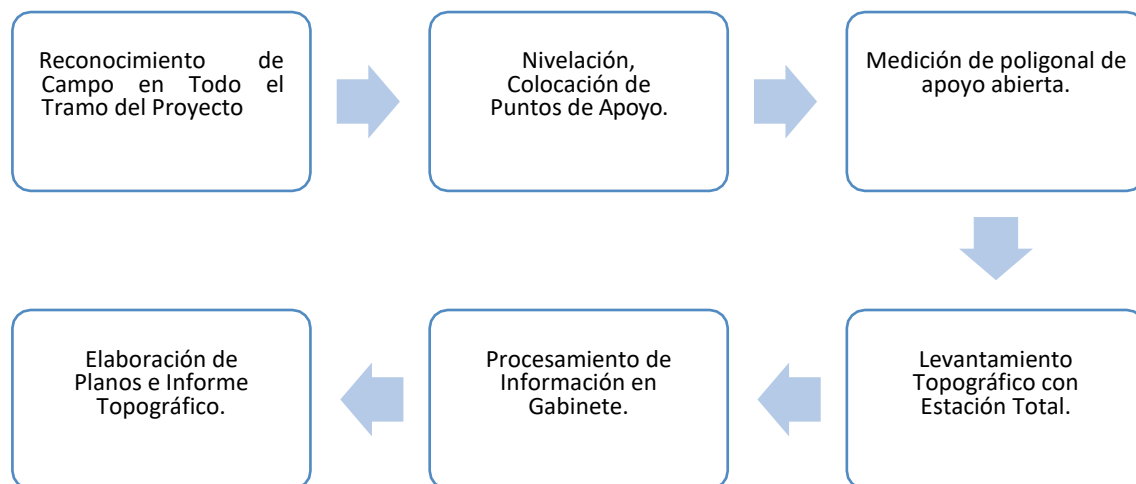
Reconocimiento de Campo en Todo el Tramo del Proyecto

Nivelación, Colocación de Puntos de Apoyo.

Medición de poligonal de apoyo abierta.

Levantamiento Topográfico con Estación Total.

Procesamiento de Información en Gabinete.

Elaboración de Planos e Informe Topográfico.